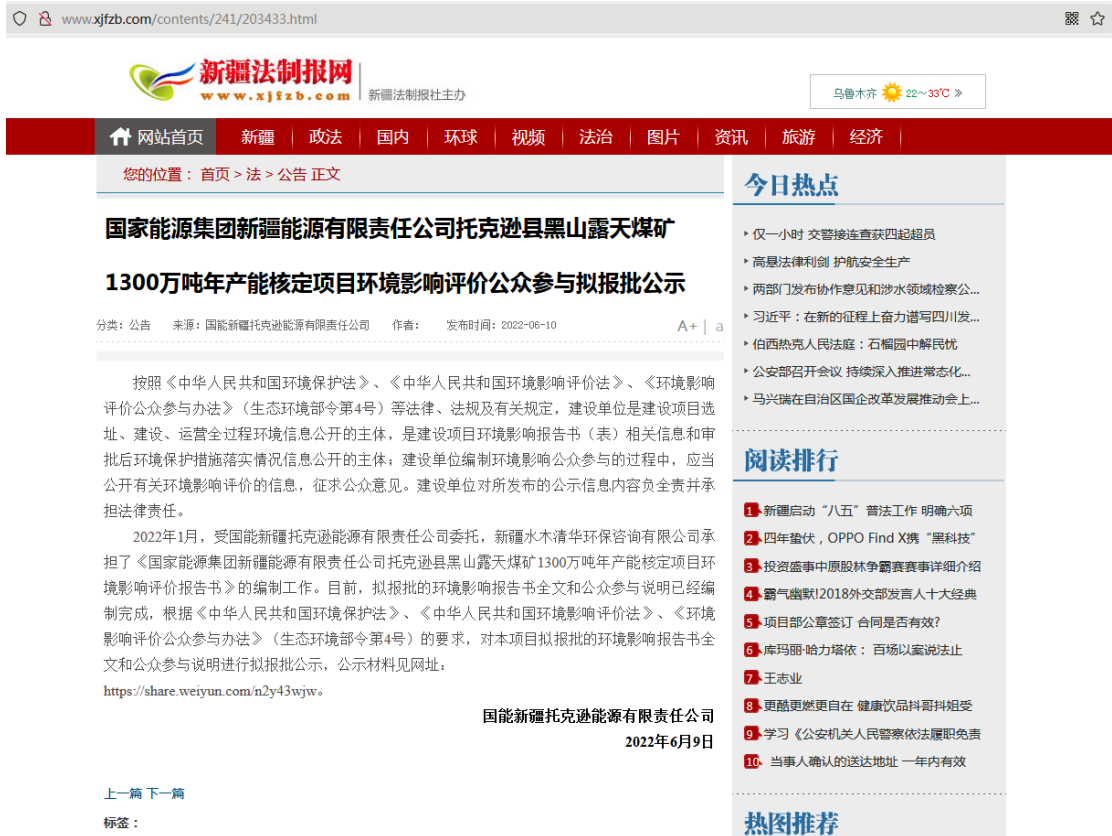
www.xjfzb.com/contents/241/203433.html

新疆法制报网
www.xjfzb.com
新疆法制报社主办

乌鲁木齐 22～33℃ »

网站首页 新疆 政法 国内 环球 视频 法治 图片 资讯 旅游 经济

您的位置： 首页 > 法 > 公告 正文

国家能源集团新疆能源有限责任公司托克逊县黑山露天煤矿1300万吨年产能核定项目环境影响评价公众参与拟报批公示

分类：公告 来源：国能新疆托克逊能源有限责任公司 作者： 发布时间：2022-06-10

A+ | a

按照《中华人民共和国环境保护法》、《中华人民共和国环境影响评价法》、《环境影响评价公众参与办法》（生态环境部令第4号）等法律、法规及有关规定，建设单位是建设项目选址、建设、运营全过程环境信息公开的主体，是建设项目环境影响报告书（表）相关信息和审批后环境保护措施落实情况信息公开的主体；建设单位编制环境影响公众参与的过程中，应当公开有关环境影响评价的信息，征求公众意见。建设单位对所发布的公示信息内容负全责并承担法律责任。

2022年1月，受国能新疆托克逊能源有限责任公司委托，新疆水木清华环保咨询有限公司承担了《国家能源集团新疆能源有限责任公司托克逊县黑山露天煤矿1300万吨年产能核定项目环境影响评价报告书》的编制工作。目前，拟报批的环境影响报告书全文和公众参与说明已经编制完成，根据《中华人民共和国环境保护法》、《中华人民共和国环境影响评价法》、《环境影响评价公众参与办法》（生态环境部令第4号）的要求，对本项目拟报批的环境影响报告书全文和公众参与说明进行拟报批公示，公示材料见网址：
https://share.weiyun.com/n2y43wjw。

国能新疆托克逊能源有限责任公司
2022年6月9日

上一篇 下一篇

标签：

今日热点
仅一小时 交警接连查获四起超员
高悬法律利剑 护航安全生产
两部门发布协作意见和涉水领域检察公...
习近平：在新的征程上奋力谱写四川发...
伯西热克人民法庭：石榴园中解民忧
公安部召开会议 持续深入推进常态化...
马兴瑞在自治区国企改革发展推动会上...

阅读排行
1 新疆启动“八五”普法工作 明确六项
2 四年蛰伏，OPPO Find X携“黑科技”
3 投资盛事中原股林争霸赛赛事详细介绍
4 霸气幽默!2018外交部发言人十大经典
5 项目部公章签订 合同是否有效?
6 库玛丽·哈力塔依：百场以案说法止
7 王志业
8 更酷更燃更自在 健康饮品抖哥抖姐受
9 学习《公安机关人民警察依法履职免责
10 当事人确认的送达地址 一年内有效

热图推荐